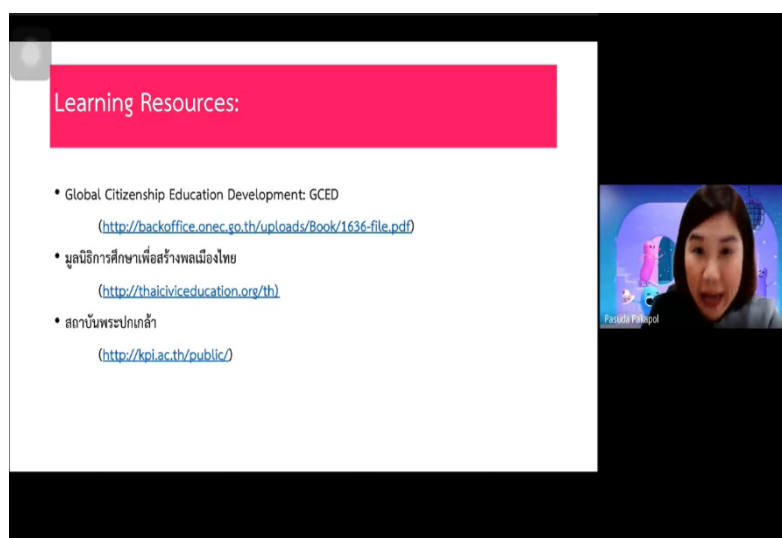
Learning Resources:

• Global Citizenship Education Development: GCED

(http://backoffice.onec.go.th/uploads/Book/1636-file.pdf)

• มูลนิธิการศึกษาเพื่อสร้างพลเมืองไทย

(http://thaiciviceducation.org/th)

• สถาบันพระปกเกล้า

(http://kpi.ac.th/public/)

Pasuda Pallapol